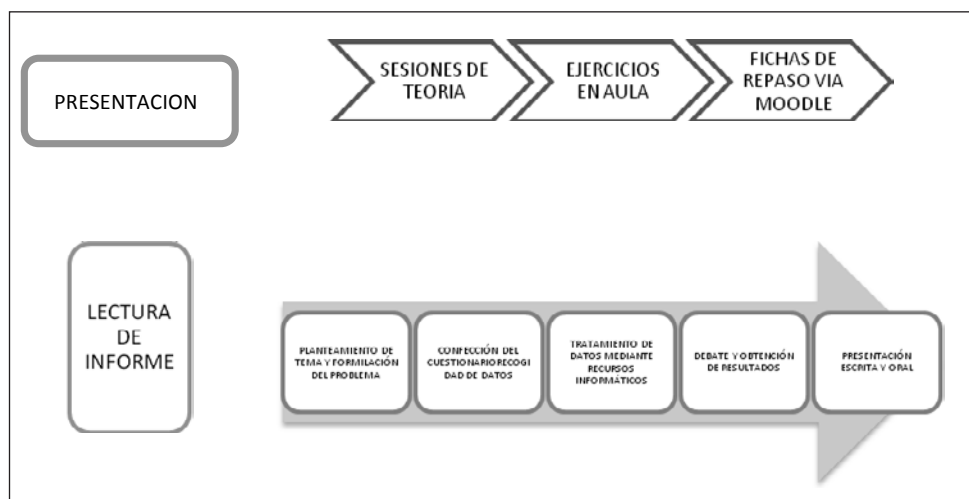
PRESENTACION

SESIONES DE TEORIA

EJERCICIOS EN AULA

FICHAS DE REPASO VIA MOODLE

LECTURA DE INFORME

PLANTEAMIENTO DE TEMA Y FORMULACIÓN DEL PROBLEMA

CONFECCIÓN DEL CUESTIONARIO RECOGI DAD DE DATOS

TRATAMIENTO DE DATOS MEDIANTE RECURSOS INFORMÁTICOS

DEBATE Y OBTENCIÓN DE RESULTADOS

PRESENTACIÓN ESCRITA Y ORAL